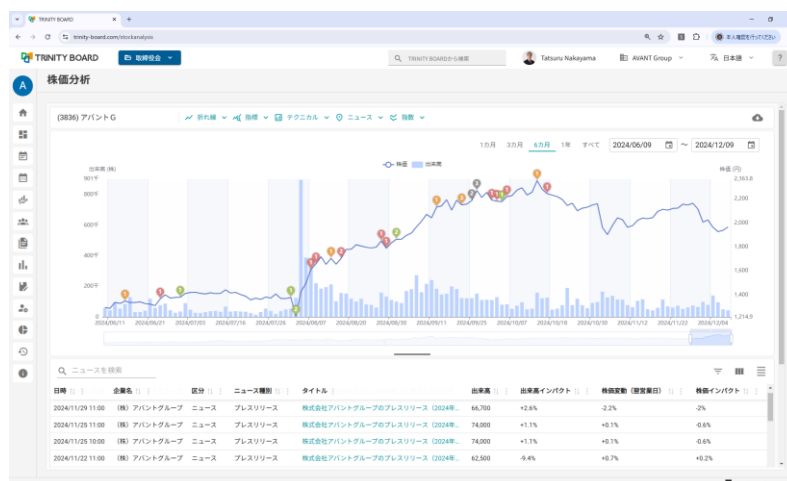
TRINITY BOARD
trinity-board.com/stockanalysis
本人確認を行ってください

TRINITY BOARD
取締役会
TRINITY BOARDから検索
Tatsuru Nakayama
AVANT Group
日本語
?

A
株価分析

(3836) アバントG
新れ線
指標
テクニカル
ニュース
指数

1カ月 3カ月 6カ月 1年 すべて 2024/06/09 ～ 2024/12/09

出来高 (株)
株価
出来高
株価 (円)
801千
800千
600千
400千
200千
0
2,163.8
2,200
2,000
1,800
1,600
1,400
1,214.9

2024/06/11 2024/06/21 2024/07/01 2024/07/16 2024/07/26 2024/08/07 2024/08/20 2024/08/30 2024/09/11 2024/09/25 2024/10/07 2024/10/18 2024/10/30 2024/11/12 2024/11/22 2024/12/04

ニュースを検索

| 日時 | 企業名 | 区分 | ニュース種別 | タイトル | 出来高 | 出来高インパクト | 株価変動（翌営業日） | 株価インパクト |
|---|---|---|---|---|---|---|---|---|
| 2024/11/29 11:00 | （株）アバントグループ | ニュース | プレスリリース | 株式会社アバントグループのプレスリリース（2024年... | 66,700 | +2.6% | -2.2% | -2% |
| 2024/11/25 11:00 | （株）アバントグループ | ニュース | プレスリリース | 株式会社アバントグループのプレスリリース（2024年... | 74,000 | +1.1% | +0.1% | -0.6% |
| 2024/11/25 10:00 | （株）アバントグループ | ニュース | プレスリリース | 株式会社アバントグループのプレスリリース（2024年... | 74,000 | +1.1% | +0.1% | -0.6% |
| 2024/11/22 11:00 | （株）アバントグループ | ニュース | プレスリリース | 株式会社アバントグループのプレスリリース（2024年... | 62,500 | -9.4% | +0.7% | +0.2% |